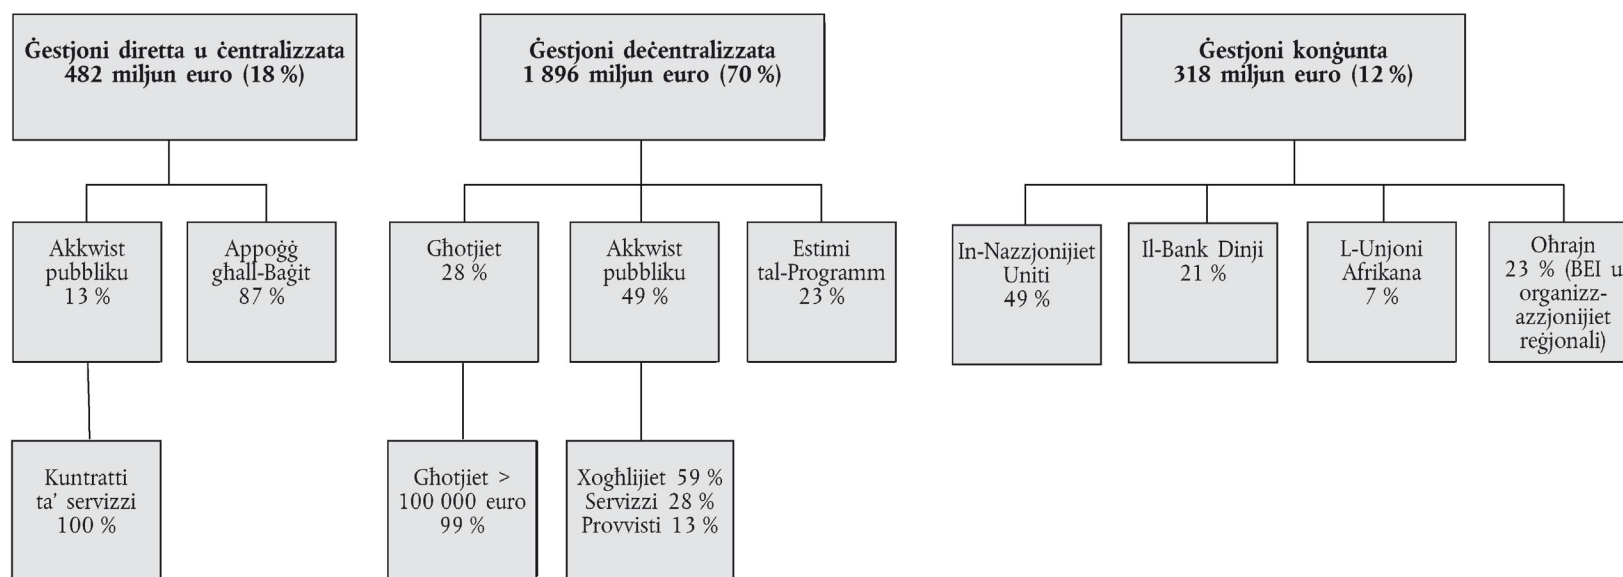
Ġestjoni diretta u ċentralizzata
482 miljun euro (18 %)

Akkwist pubbliku
13 %

Kuntratti ta' servizzi
100 %

Appoġġ għall-Baġit
87 %

Ġestjoni deċentralizzata
1 896 miljun euro (70 %)

Għotjiet
28 %

Għotjiet > 100 000 euro
99 %

Akkwist pubbliku
49 %

Xogħlijiet 59 %
Servizzi 28 %
Provvisti 13 %

Estimi tal-Programm
23 %

Ġestjoni konġunta
318 miljun euro (12 %)

In-Nazzjonijiet Uniti
49 %

Il-Bank Dinji
21 %

L-Unjoni Afrikana
7 %

Oħrajn
23 % (BEI u organizzazzjonijiet reġjonali)